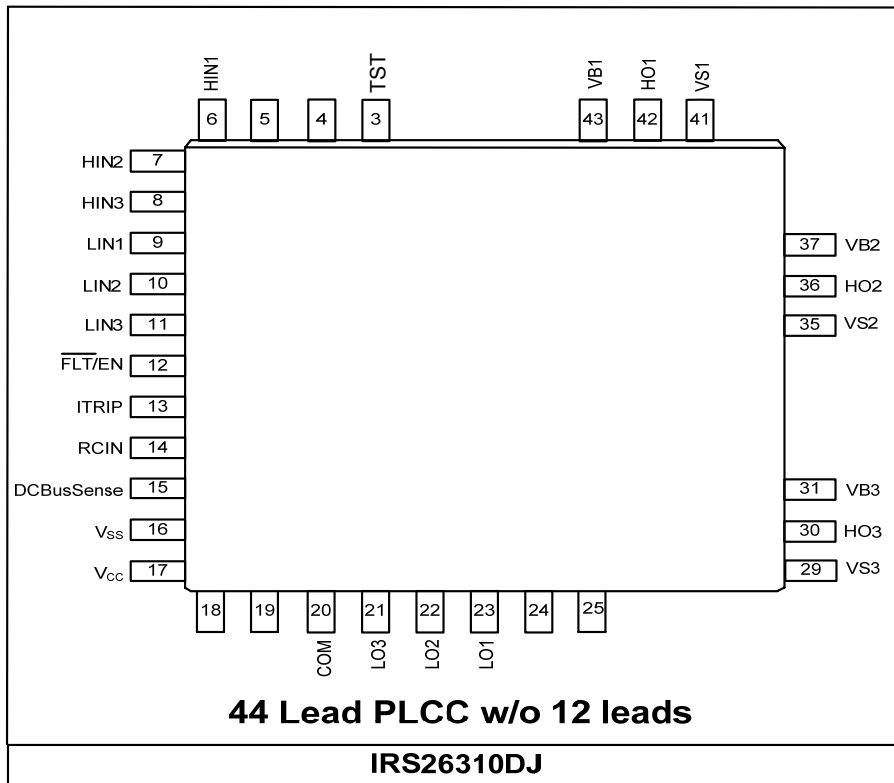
HIN1 6
5
4
TST 3
VB1 43
HO1 42
VS1 41

HIN2 7
HIN3 8
LIN1 9
LIN2 10
LIN3 11
$\overline{FLT}$/EN 12
ITRIP 13
RCIN 14
DCBusSense 15
$V_{SS}$ 16
$V_{CC}$ 17

37 VB2
36 HO2
35 VS2
31 VB3
30 HO3
29 VS3

18
19
20 COM
21 LO3
22 LO2
23 LO1
24
25

44 Lead PLCC w/o 12 leads

IRS26310DJ